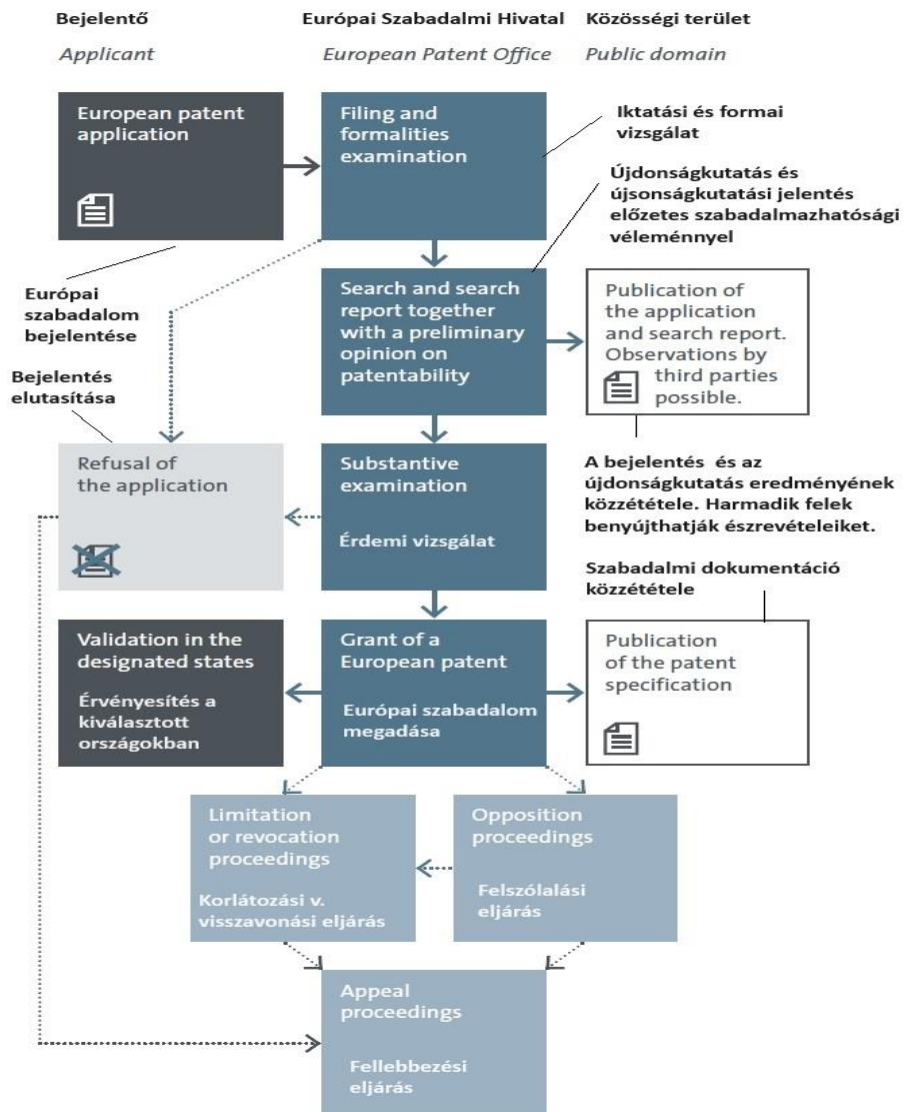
Bejelentő

Applicant

Európai Szabadalmi Hivatal

European Patent Office

Közösségi terület

Public domain

European patent application

Filing and formalities examination

Iktatási és formai vizsgálat

Újdonságkutatás és újsonságkutatási jelentés előzetes szabadalmazhatósági véleménnyel

Európai szabadalom bejelentése

Search and search report together with a preliminary opinion on patentability

Publication of the application and search report. Observations by third parties possible.

Bejelentés elutasítása

Refusal of the application

Substantive examination

Érdemi vizsgálat

A bejelentés és az újdonságkutatás eredményének közzététele. Harmadik felek benyújthatják észrevételeiket.

Szabadalmi dokumentáció közzététele

Validation in the designated states

Érvényesítés a kiválasztott országokban

Grant of a European patent

Európai szabadalom megadása

Publication of the patent specification

Limitation or revocation proceedings

Korlátozási v. visszavonási eljárás

Opposition proceedings

Felszólalási eljárás

Appeal proceedings

Fellebbezési eljárás